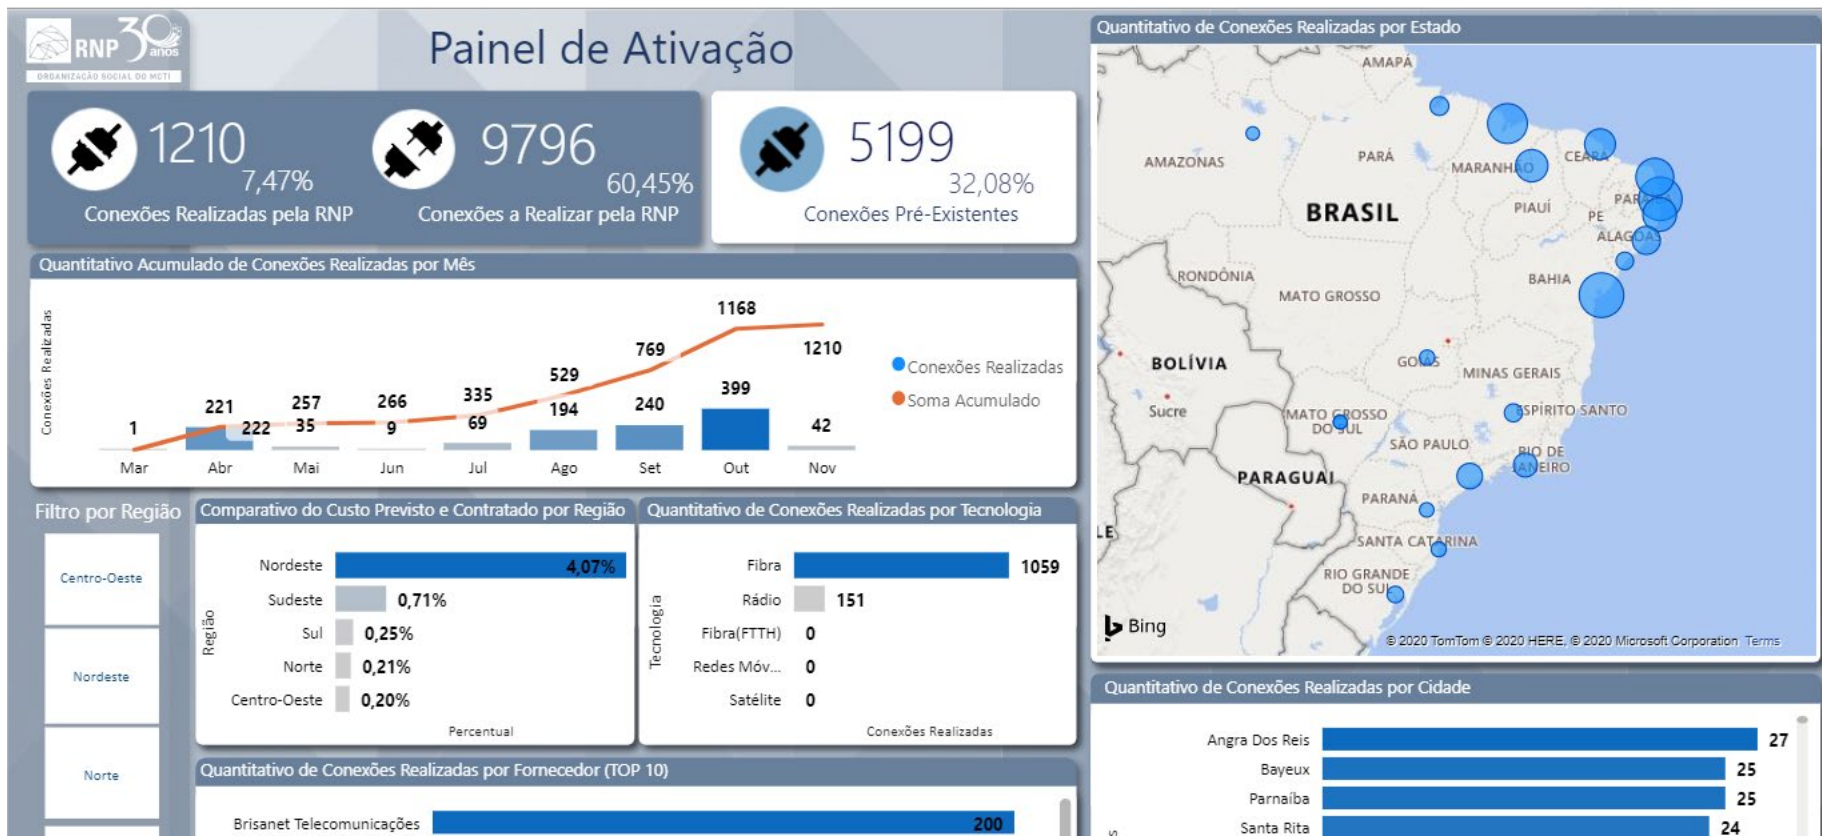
RNP 30 anos
ORGANIZAÇÃO SOCIAL DO MCTI

Painel de Ativação

1210
7,47%
Conexões Realizadas pela RNP

9796
60,45%
Conexões a Realizar pela RNP

5199
32,08%
Conexões Pré-Existentes

Quantitativo Acumulado de Conexões Realizadas por Mês

Conexões Realizadas

1 221 222 257 35 266 9 335 69 529 194 769 240 1168 399 1210 42

Mar Abr Mai Jun Jul Ago Set Out Nov

Conexões Realizadas
Soma Acumulado

Quantitativo de Conexões Realizadas por Estado

AMAPÁ
AMAZONAS
PARÁ
MARANHÃO
CEARÁ
BRASIL
PIAUÍ
PARAÍBA
PE
ALAGOAS
RONDÔNIA
MATO GROSSO
BAHIA
BOLÍVIA
GOIÁS
MINAS GERAIS
Sucre
MATO GROSSO DO SUL
ESPÍRITO SANTO
SÃO PAULO
RIO DE JANEIRO
PARAGUAI
PARANÁ
SANTA CATARINA
RIO GRANDE DO SUL
Bing
© 2020 TomTom © 2020 HERE, © 2020 Microsoft Corporation Terms

Filtro por Região
Centro-Oeste
Nordeste
Norte

Comparativo do Custo Previsto e Contratado por Região

Região
Nordeste 4,07%
Sudeste 0,71%
Sul 0,25%
Norte 0,21%
Centro-Oeste 0,20%
Percentual

Quantitativo de Conexões Realizadas por Tecnologia

Tecnologia
Fibra 1059
Rádio 151
Fibra(FTTH) 0
Redes Móv... 0
Satélite 0
Conexões Realizadas

Quantitativo de Conexões Realizadas por Cidade

Angra Dos Reis 27
Bayeux 25
Parnaíba 25
Santa Rita 24

Quantitativo de Conexões Realizadas por Fornecedor (TOP 10)

Brisanet Telecomunicações 200